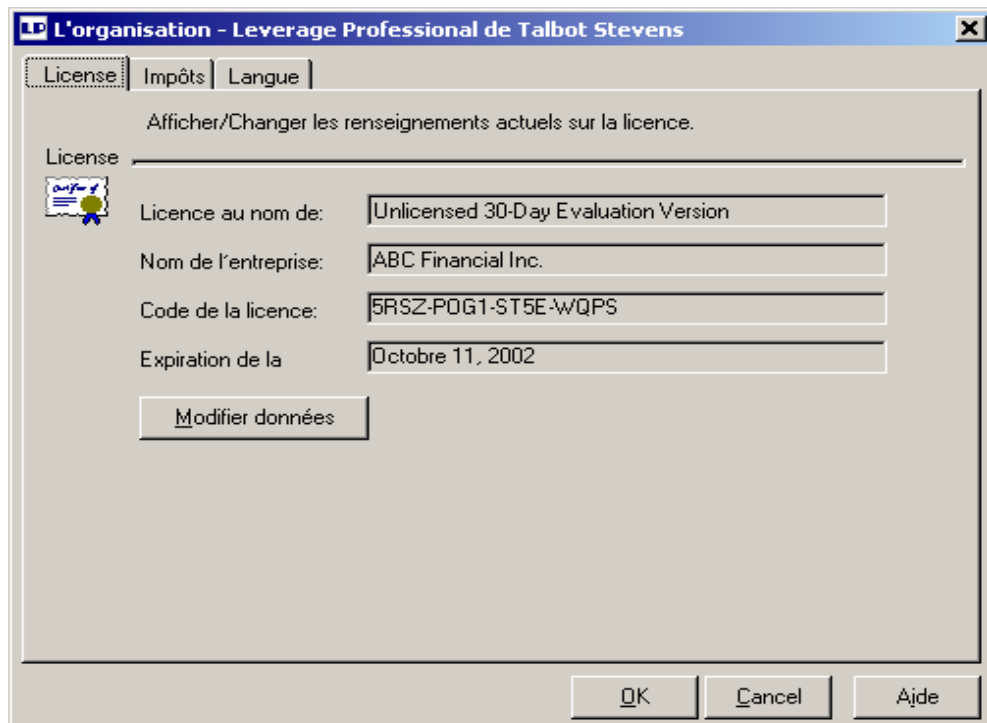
LP L'organisation - Leverage Professional de Talbot Stevens

License | Impôts | Langue

Afficher/Changer les renseignements actuels sur la licence.

License

Licence au nom de: Unlicensed 30-Day Evaluation Version

Nom de l'entreprise: ABC Financial Inc.

Code de la licence: 5RSZ-POG1-ST5E-WQPS

Expiration de la Octobre 11, 2002

Modifier données

OK Cancel Aide